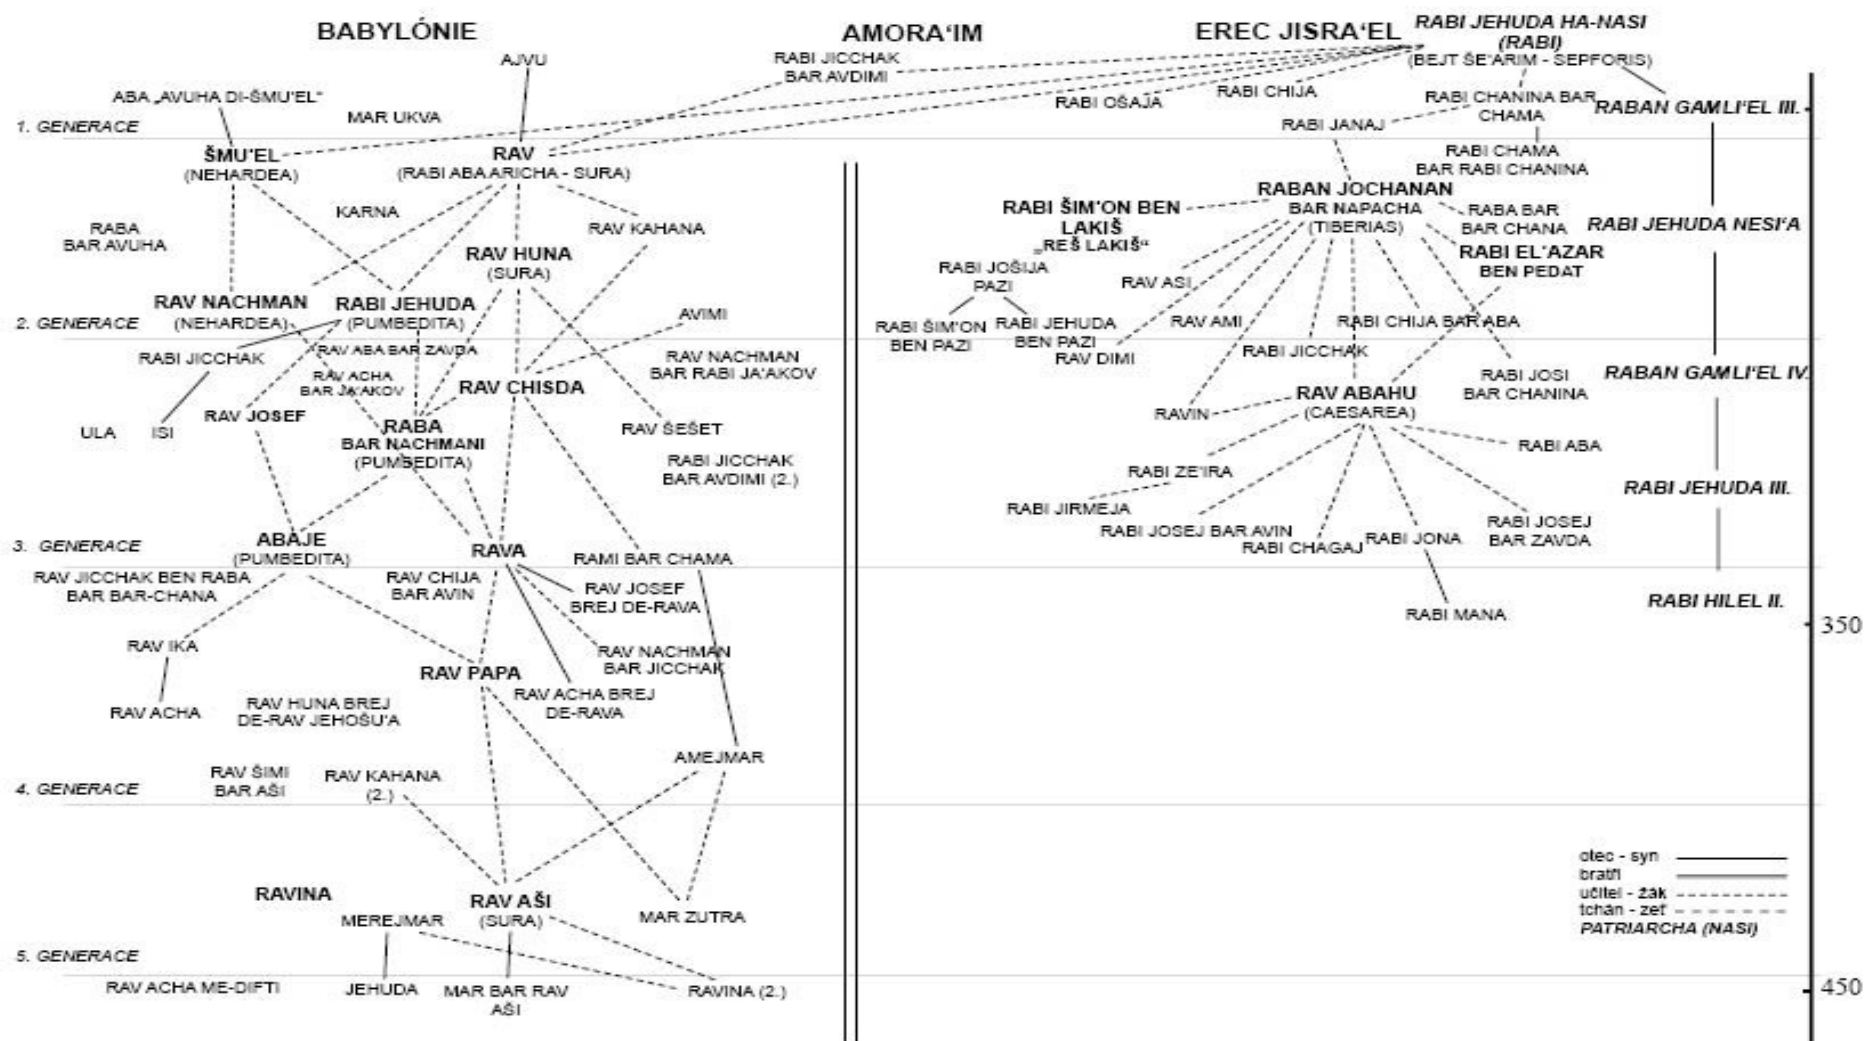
BABYLÓNIE

AMORA'IM

EREC JISRA'EL

RABI JEHUDA HA-NASI (RABI) (BEJT ŠE'ARIM - SEPFORIS)

AJVU

RABI JICCHAK BAR AVDIMI

ABA „AVUHA DI-ŠMU'EL"

MAR UKVA

RABI OŠAJA

RABI CHIJA

RABI CHANINA BAR CHAMA

RABAN GAMLI'EL III.

1. GENERACE

RABI JANAJ

ŠMU'EL (NEHARDEA)

RAV (RABI ABA ARICHA - SURA)

RABI CHAMA BAR RABI CHANINA

RABAN JOCHANAN BAR NAPACHA (TIBERIAS)

RABI ŠIM'ON BEN LAKIŠ „REŠ LAKIŠ"

RABA BAR CHANA

KARNA

RABA BAR AVUHA

RAV KAHANA

RABI JEHUDA NESI'A

RAV HUNA (SURA)

RABI EL'AZAR BEN PEDAT

RABI JOŠIJA PAZI

RAV ASI

RAV NACHMAN (NEHARDEA)

RABI JEHUDA (PUMBEDITA)

AVIMI

2. GENERACE

RABI ŠIM'ON BEN PAZI

RABI JEHUDA BEN PAZI

RAV AMI

RABI CHIJA BAR ABA

RAV ABA BAR ZAVDA

RAV DIMI

RABI JICCHAK

RABI JICCHAK

RAV NACHMAN BAR RABI JA'AKOV

RAV ACHA BAR JA'AKOV

RAV CHISDA

RAV ABAHU (CAESAREA)

RABI JOSI BAR CHANINA

RABAN GAMLI'EL IV.

RAV JOSEF

RAVIN

ULA

ISI

RABA BAR NACHMANI (PUMBEDITA)

RAV ŠEŠET

RABI ABA

RABI JICCHAK BAR AVDIMI (2.)

RABI ZE'IRA

RABI JEHUDA III.

RABI JIRMEJA

RABI JOSEJ BAR ZAVDA

RABI JOSEJ BAR AVIN

RABI CHAGAJ

RABI JONA

3. GENERACE

ABAJE (PUMBEDITA)

RAVA

RAMI BAR CHAMA

RAV JICCHAK BEN RABA BAR BAR-CHANA

RAV CHIJA BAR AVIN

RAV JOSEF BREJ DE-RAVA

RABI HILEL II.

RABI MANA

350

RAV IKA

RAV NACHMAN BAR JICCHAK

RAV PAPA

RAV ACHA BREJ DE-RAVA

RAV ACHA

RAV HUNA BREJ DE-RAV JEHOŠU'A

AMEJMAR

RAV ŠIMI BAR AŠI

RAV KAHANA (2.)

4. GENERACE

otec - syn
bratři
učitel - žák
tchán - zeť
PATRIARCHA (NASI)

RAVINA

RAV AŠI (SURA)

MEREJMAR

MAR ZUTRA

5. GENERACE

RAV ACHA ME-DIFTI

JEHUDA

MAR BAR RAV AŠI

RAVINA (2.)

450